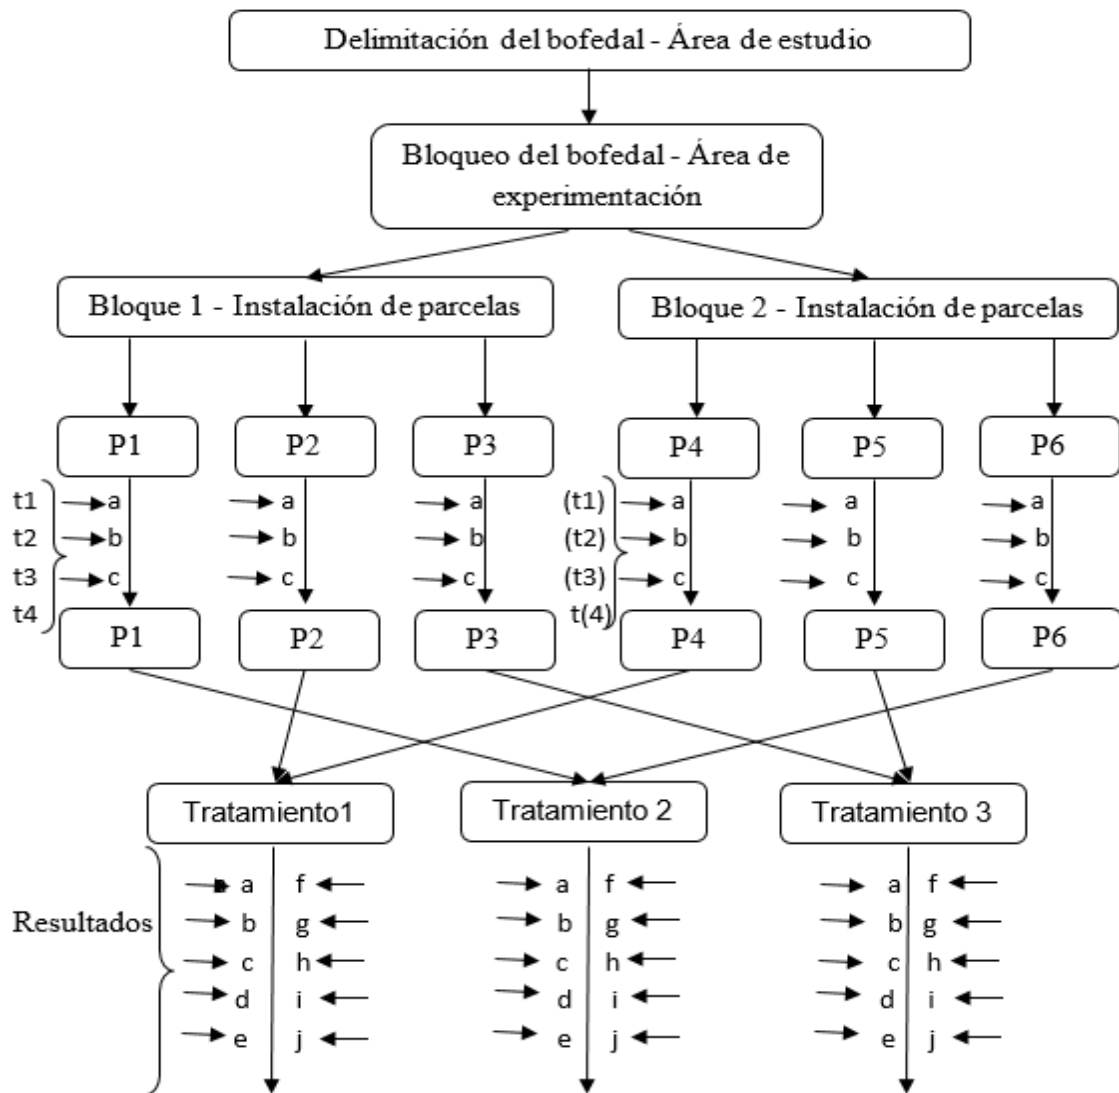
Delimitación del bofedal - Área de estudio

Bloqueo del bofedal - Área de experimentación

Bloque 1 - Instalación de parcelas

Bloque 2 - Instalación de parcelas

P1 P2 P3 P4 P5 P6

t1 a a a (t1) a a a
t2 b b b (t2) b b b
t3 c c c (t3) c c c
t4 t(4)

P1 P2 P3 P4 P5 P6

Tratamiento1

Tratamiento 2

Tratamiento 3

Resultados

a f a f a f
b g b g b g
c h c h c h
d i d i d i
e j e j e j